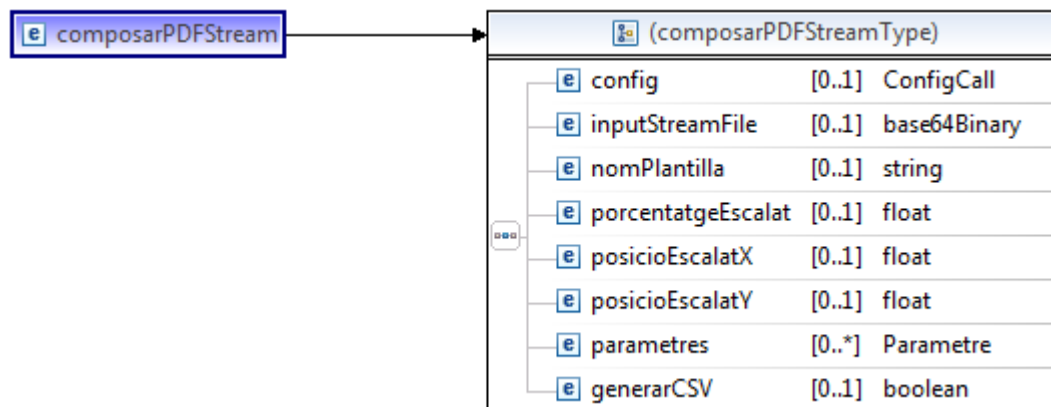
e composarPDFStream

(composarPDFStreamType)

| | | |
|---|---|---|
| e config | [0..1] | ConfigCall |
| e inputStreamFile | [0..1] | base64Binary |
| e nomPlantilla | [0..1] | string |
| e porcentatgeEscalat | [0..1] | float |
| e posicioEscalatX | [0..1] | float |
| e posicioEscalatY | [0..1] | float |
| e parametres | [0..*] | Parametre |
| e generarCSV | [0..1] | boolean |